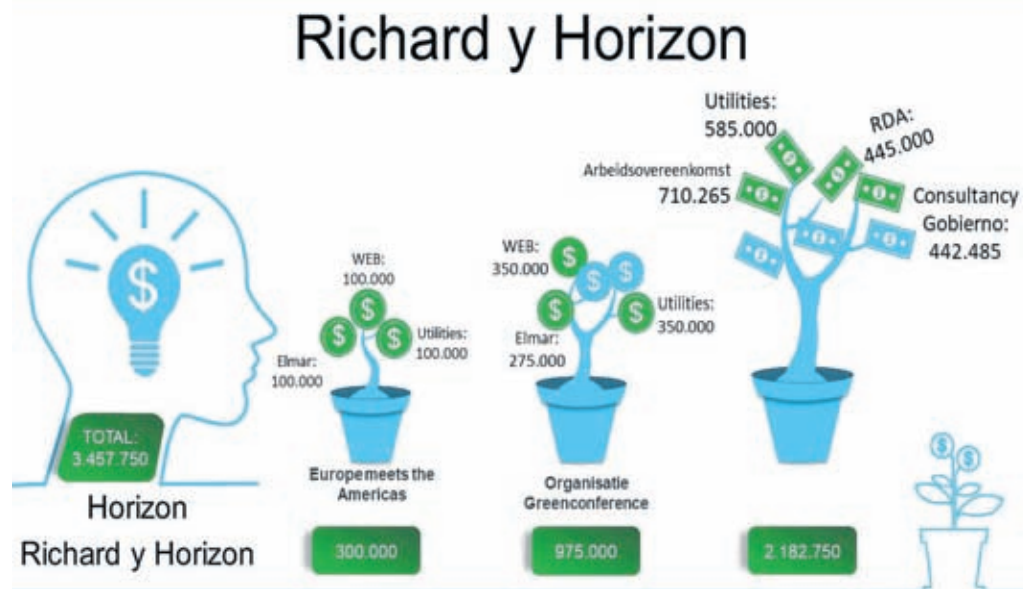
Richard y Horizon

TOTAL: 3.457.750

Horizon

Richard y Horizon

WEB: 100.000

Elmar: 100.000

Utilities: 100.000

Europemeets the Americas

300.000

WEB: 350.000

Elmar: 275.000

Utilities: 350.000

Organisatie Greenconference

975.000

Utilities: 585.000

RDA: 445.000

Arbeidsovereenkomst 710.265

Consultancy Gobierno: 442.485

2.182.750